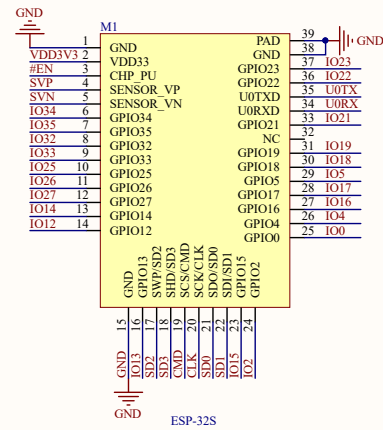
GND

M1

VDD3V3 2
#EN 3
SVP 4
SVN 5
IO34 6
IO35 7
IO32 8
IO33 9
IO25 10
IO26 11
IO27 12
IO14 13
IO12 14

1

GND
VDD33
CHP_PU
SENSOR_VP
SENSOR_VN
GPIO34
GPIO35
GPIO32
GPIO33
GPIO25
GPIO26
GPIO27
GPIO14
GPIO12

PAD 39
GND 38
GPIO23 37 IO23
GPIO22 36 IO22
U0TXD 35 U0TX
U0RXD 34 U0RX
GPIO21 33 IO21
NC 32
GPIO19 31 IO19
GPIO18 30 IO18
GPIO5 29 IO5
GPIO17 28 IO17
GPIO16 27 IO16
GPIO4 26 IO4
GPIO0 25 IO0

GND

GND 15
GPIO13 16 IO13
SWP/SD2 17 SD2
SHD/SD3 18 SD3
SCS/CMD 19 CMD
SCK/CLK 20 CLK
SDO/SD0 21 SD0
SDI/SD1 22 SD1
GPIO15 23 IO15
GPIO2 24 IO2

GND

ESP-32S